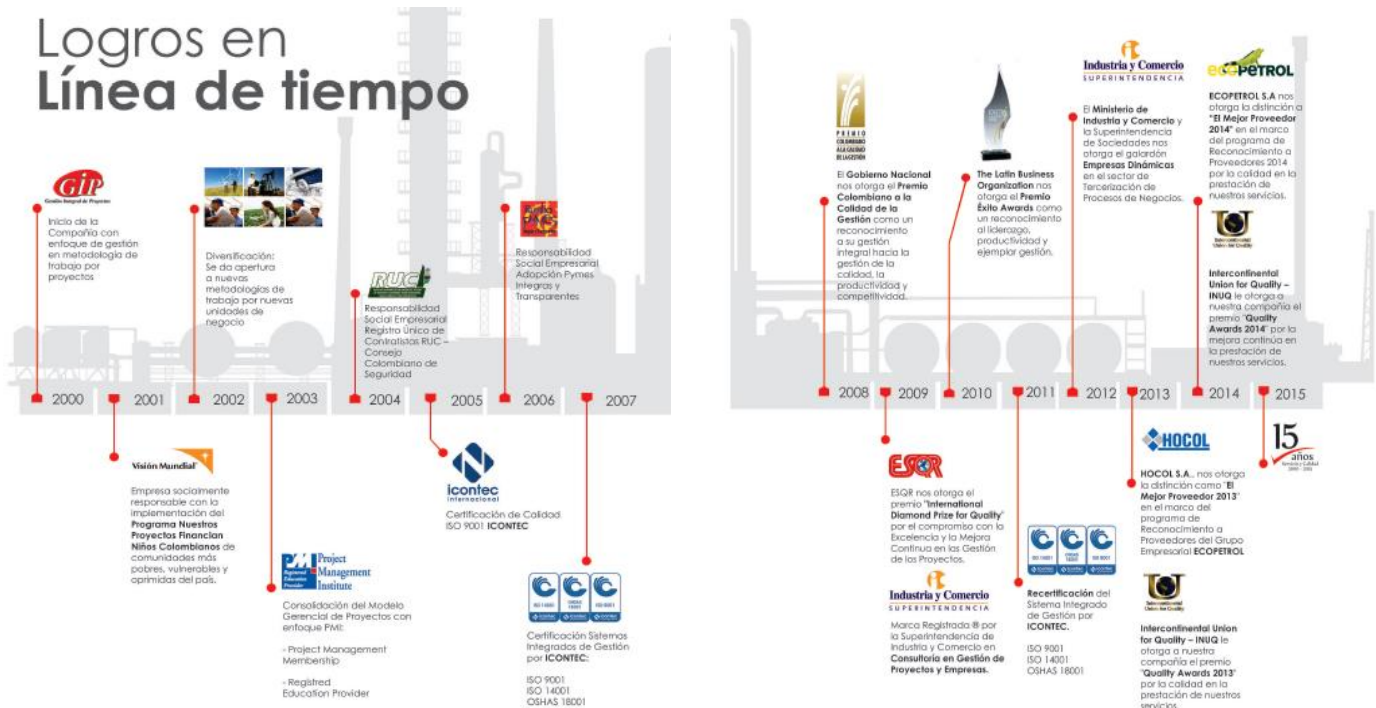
Logros en
Línea de tiempo

GIP
Gestión Integral de Proyectos

Inicio de la Compañía con enfoque de gestión en metodología de trabajo por proyectos

Diversificación: Se da apertura a nuevas metodologías de trabajo por nuevas unidades de negocio

RUC

Responsabilidad Social Empresarial Registro Único de Contratistas RUC – Consejo Colombiano de Seguridad

Responsabilidad Social Empresarial Adopción Pymes Íntegras y Transparentes

2000 2001 2002 2003 2004 2005 2006 2007

Visión Mundial

Empresa socialmente responsable con la implementación del **Programa Nuestros Proyectos Financian Niños Colombianos** de comunidades más pobres, vulnerables y oprimidas del país.

PMI Registered Education Provider
Project Management Institute

Consolidación del Modelo Gerencial de Proyectos con enfoque PMI:

- Project Management Membership

- Registred Education Provider

icontec internacional

Certificación de Calidad ISO 9001 **ICONTEC**

Certificación Sistemas Integrados de Gestión por **ICONTEC**:

ISO 9001
ISO 14001
OSHAS 18001

PREMIO COLOMBIANO A LA CALIDAD DE LA GESTIÓN

El **Gobierno Nacional** nos otorga el **Premio Colombiano a la Calidad de la Gestión** como un reconocimiento a su gestión integral hacia la gestión de la calidad, la productividad y competitividad.

**The Latin Business Organization** nos otorga el **Premio Éxito Awards** como un reconocimiento al liderazgo, productividad y ejemplar gestión.

Industria y Comercio
SUPERINTENDENCIA

El **Ministerio de Industria y Comercio** y la Superintendencia de Sociedades nos otorga el galardón **Empresas Dinámicas** en el sector de Tercerización de Procesos de Negocios.

ECOPETROL

**ECOPETROL S.A** nos otorga la distinción a **"El Mejor Proveedor 2014"** en el marco del programa de Reconocimiento a Proveedores 2014 por la calidad en la prestación de nuestros servicios.

**Interconfinental Union for Quality – INUQ** le otorga a nuestra compañía el premio **"Quality Awards 2014"** por la mejora continua en la prestación de nuestros servicios.

2008 2009 2010 2011 2012 2013 2014 2015

ESQR

ESQR nos otorga el premio **"International Diamond Prize for Quality"** por el compromiso con la Excelencia y la Mejora Continua en las Gestión de los Proyectos.

Industria y Comercio
SUPERINTENDENCIA

Marca Registrada ® por la Superintendencia de Industria y Comercio en **Consultoría en Gestión de Proyectos y Empresas.**

**Recertificación** del Sistema Integrado de Gestión por **ICONTEC.**

ISO 9001
ISO 14001
OSHAS 18001

HOCOL

**HOCOL S.A.**, nos otorga la distinción como **"El Mejor Proveedor 2013"** en el marco del programa de Reconocimiento a Proveedores del Grupo Empresarial **ECOPETROL**

**Interconfinental Union for Quality – INUQ** le otorga a nuestra compañía el premio **"Quality Awards 2013"** por la calidad en la prestación de nuestros servicios.

15 años